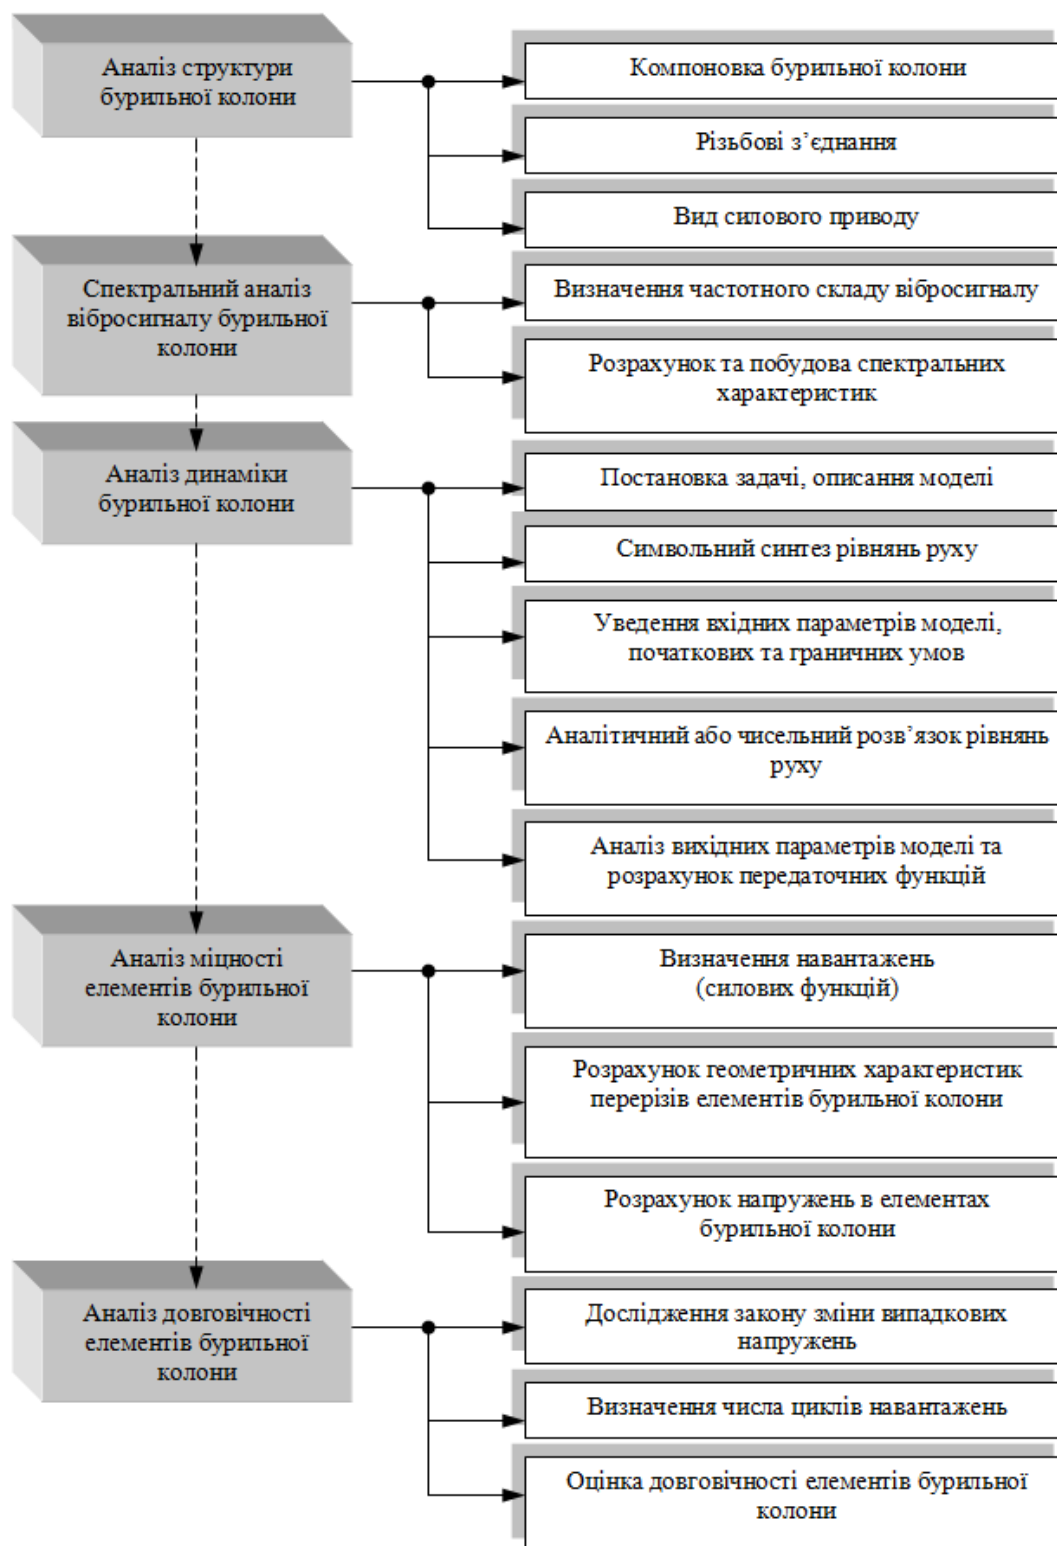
Аналіз структури бурильної колони

Компоновка бурильної колони

Різьбові з’єднання

Вид силового приводу

Спектральний аналіз вібросигналу бурильної колони

Визначення частотного складу вібросигналу

Розрахунок та побудова спектральних характеристик

Аналіз динаміки бурильної колони

Постановка задачі, описання моделі

Символьний синтез рівнянь руху

Уведення вхідних параметрів моделі, початкових та граничних умов

Аналітичний або чисельний розв’язок рівнянь руху

Аналіз вихідних параметрів моделі та розрахунок передаточних функцій

Аналіз міцності елементів бурильної колони

Визначення навантажень (силових функцій)

Розрахунок геометричних характеристик перерізів елементів бурильної колони

Розрахунок напружень в елементах бурильної колони

Аналіз довговічності елементів бурильної колони

Дослідження закону зміни випадкових напружень

Визначення числа циклів навантажень

Оцінка довговічності елементів бурильної колони